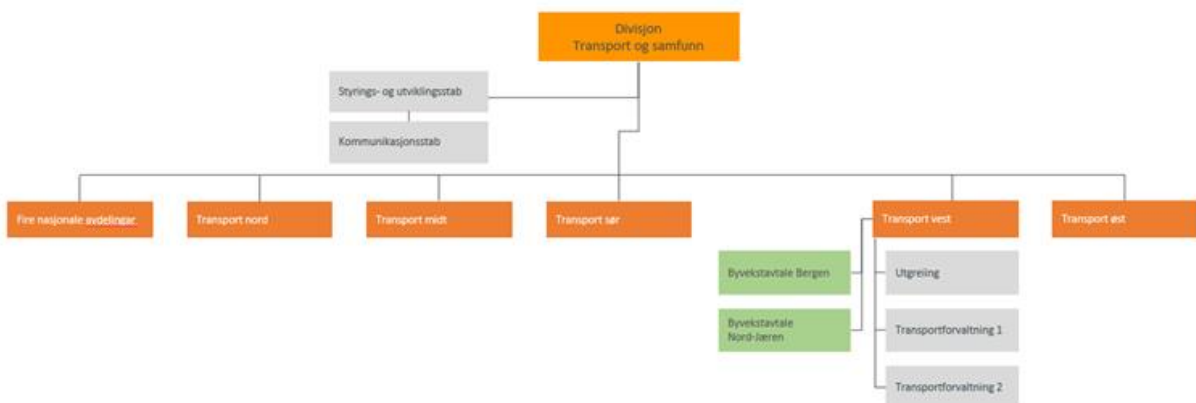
Divisjon
Transport og samfunn

Styrings- og utviklingsstab

Kommunikasjonsstab

Fire nasjonale avdelingar

Transport nord

Transport midt

Transport sør

Transport vest

Transport øst

Byvekstavtale Bergen

Byvekstavtale Nord-Jæren

Utgreiing

Transportforvaltning 1

Transportforvaltning 2